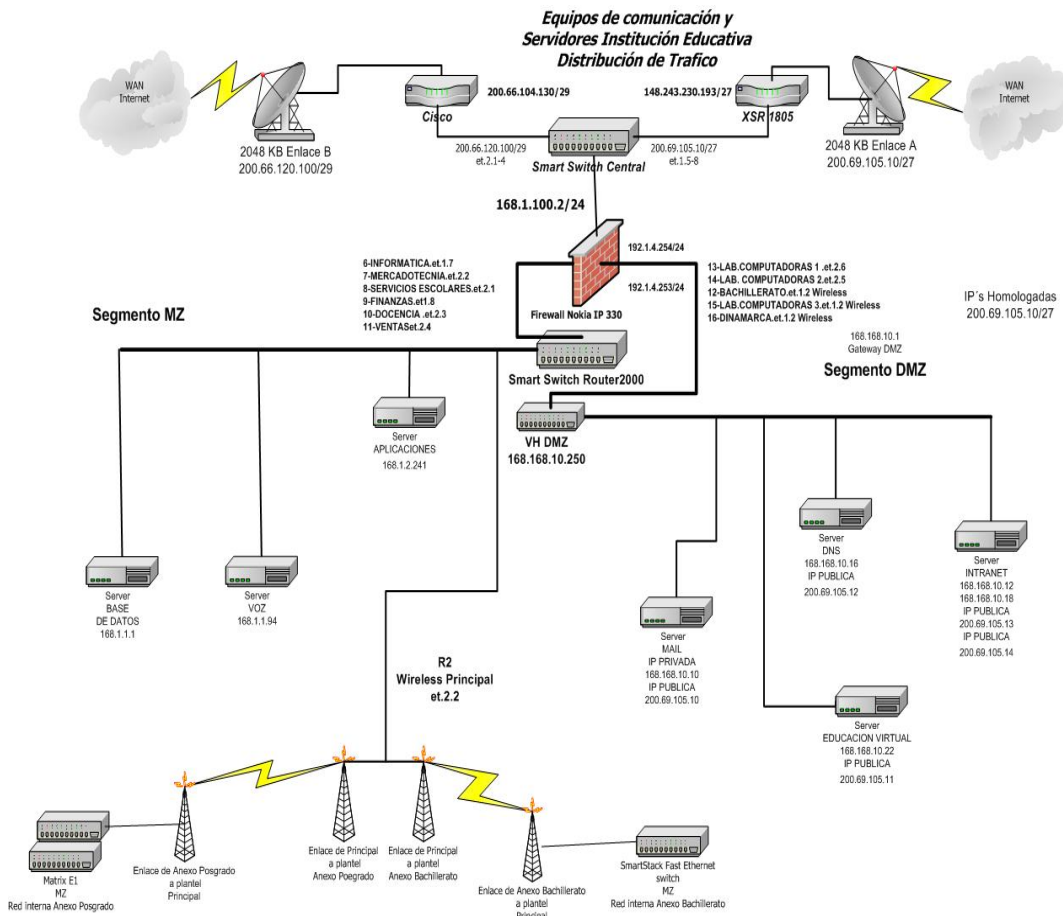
Equipos de comunicación y
Servidores Institución Educativa
Distribución de Trafico

WAN
Internet

2048 KB Enlace B
200.66.120.100/29

Cisco

200.66.104.130/29

148.243.230.193/27

XSR 1805

WAN
Internet

2048 KB Enlace A
200.69.105.10/27

200.66.120.100/29
et.2.1-4

Smart Switch Central

200.69.105.10/27
et.1.5-8

168.1.100.2/24

192.1.4.254/24

192.1.4.253/24

Firewall Nokia IP 330

6-INFORMATICA.et.1.7
7-MERCADOTECNIA.et.2.2
8-SERVICIOS ESCOLARES.et.2.1
9-FINANZAS.et1.8
10-DOCENCIA .et.2.3
11-VENTASet.2.4

13-LAB.COMPUTADORAS 1 .et.2.6
14-LAB. COMPUTADORAS 2.et.2.5
12-BACHILLERATO.et.1.2 Wireless
15-LAB.COMPUTADORAS 3.et.1.2 Wireless
16-DINAMARCA.et.1.2 Wireless

IP´s Homologadas
200.69.105.10/27

Segmento MZ

168.168.10.1
Gateway DMZ

Smart Switch Router2000

Segmento DMZ

Server
APLICACIONES
168.1.2.241

VH DMZ
168.168.10.250

Server
DNS
168.168.10.16
IP PUBLICA
200.69.105.12

Server
INTRANET
168.168.10.12
168.168.10.18
IP PUBLICA
200.69.105.13
IP PUBLICA
200.69.105.14

Server
BASE
DE DATOS
168.1.1.1

Server
VOZ
168.1.1.94

Server
MAIL
IP PRIVADA
168.168.10.10
IP PUBLICA
200.69.105.10

R2
Wireless Principal
et.2.2

Server
EDUCACION VIRTUAL
168.168.10.22
IP PUBLICA
200.69.105.11

Matrix E1
MZ
Red interna Anexo Posgrado

Enlace de Anexo Posgrado
a plantel
Principal

Enlace de Principal
a plantel
Anexo Poegrado

Enlace de Principal
a plantel
Anexo Bachillerato

Enlace de Anexo Bachillerato
a plantel
Principal

SmartStack Fast Ethernet
switch
MZ
Red interna Anexo Bachillerato